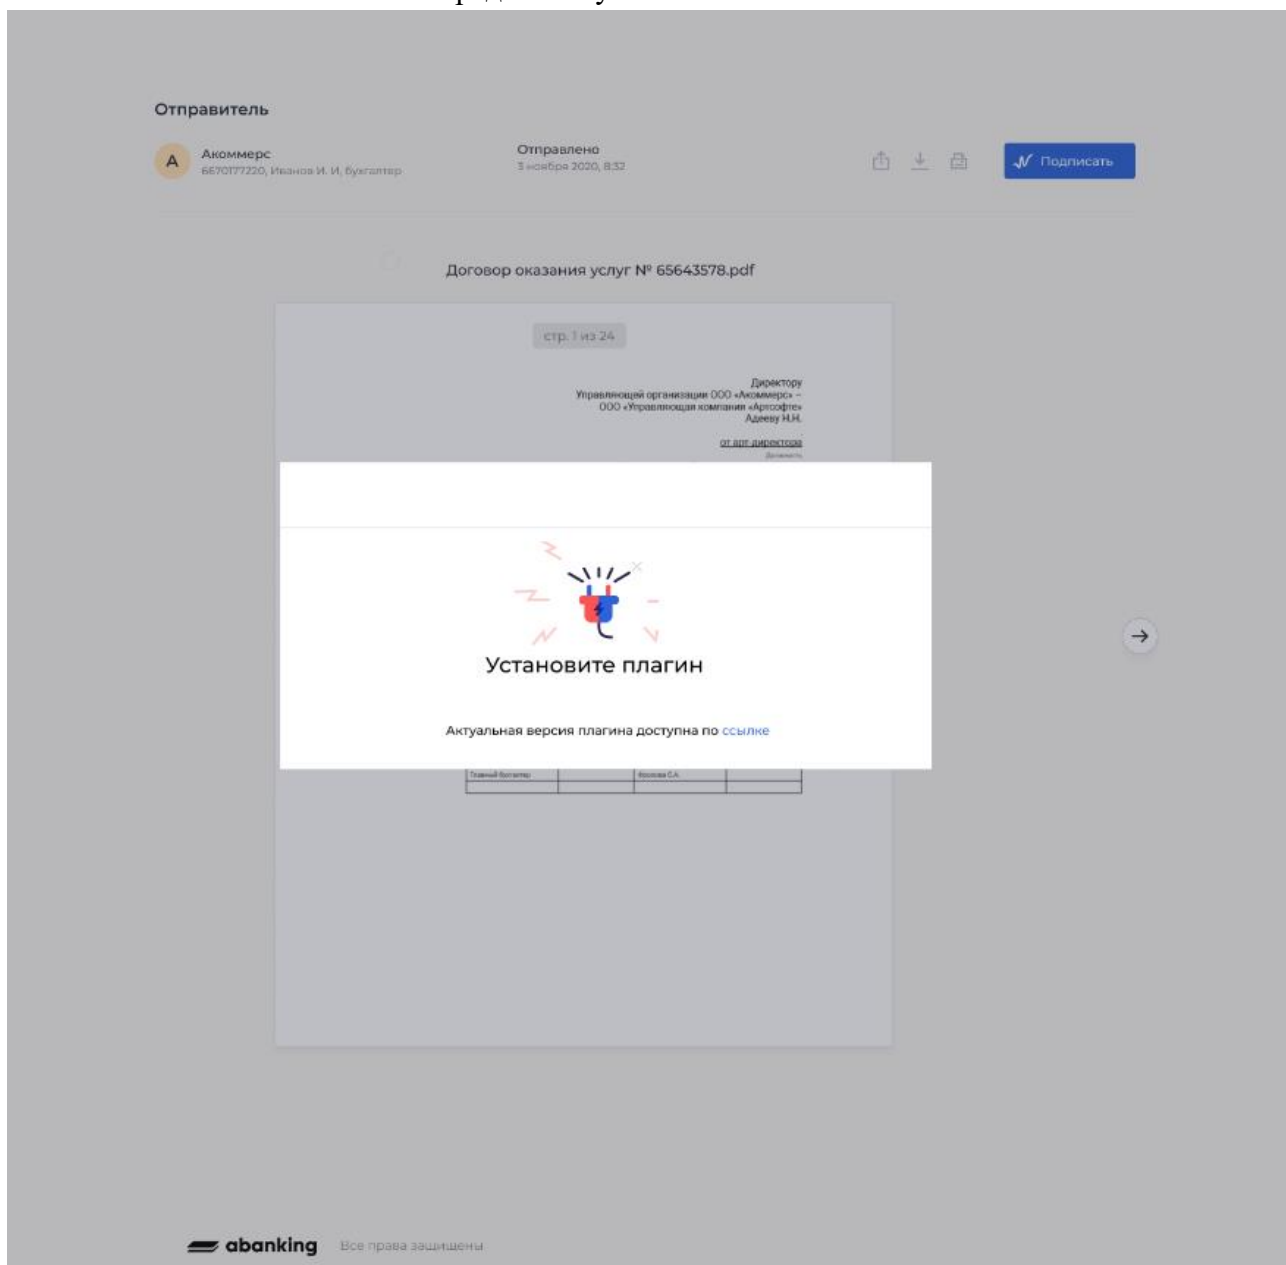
Отправитель

A Акоммерс
6670177220, Иванов И. И, бухгалтер

Отправлено
3 ноября 2020, 8:32

Подписать

Договор оказания услуг № 65643578.pdf

стр. 1 из 24

Директору
Управляющей организации ООО «Акоммерс» –
ООО «Управляющая компания «Артсофте»
Адееву Н.Н.

от зам. директора
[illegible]

Установите плагин

Актуальная версия плагина доступна по ссылке

Главный бухгалтер | | Фролова С.А. |

abanking Все права защищены